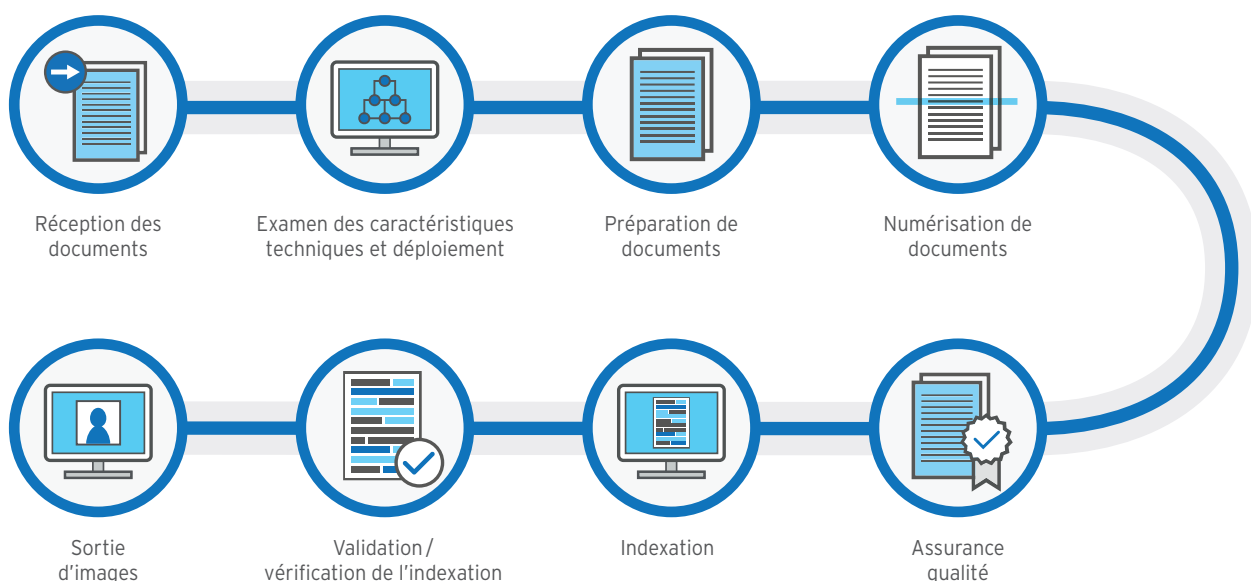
Réception des documents

Examen des caractéristiques techniques et déploiement

Préparation de documents

Numérisation de documents

Sortie d'images

Validation / vérification de l'indexation

Indexation

Assurance qualité